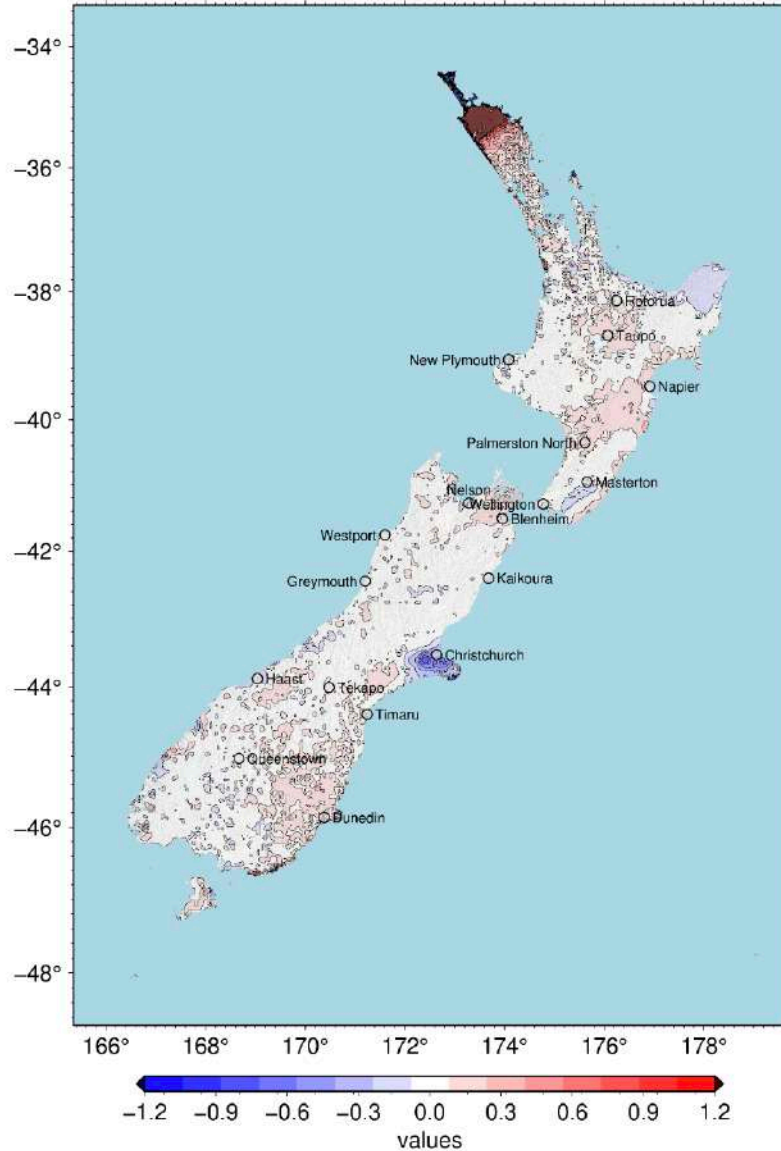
−34°
−36°
−38°
−40°
−42°
−44°
−46°
−48°

Rotorua
Taupo
New Plymouth
Napier
Palmerston North
Masterton
Nelson
Wellington
Blenheim
Westport
Greymouth
Kaikoura
Christchurch
Haast
Tekapo
Timaru
Queenstown
Dunedin

166° 168° 170° 172° 174° 176° 178°

−1.2 −0.9 −0.6 −0.3 0.0 0.3 0.6 0.9 1.2
values